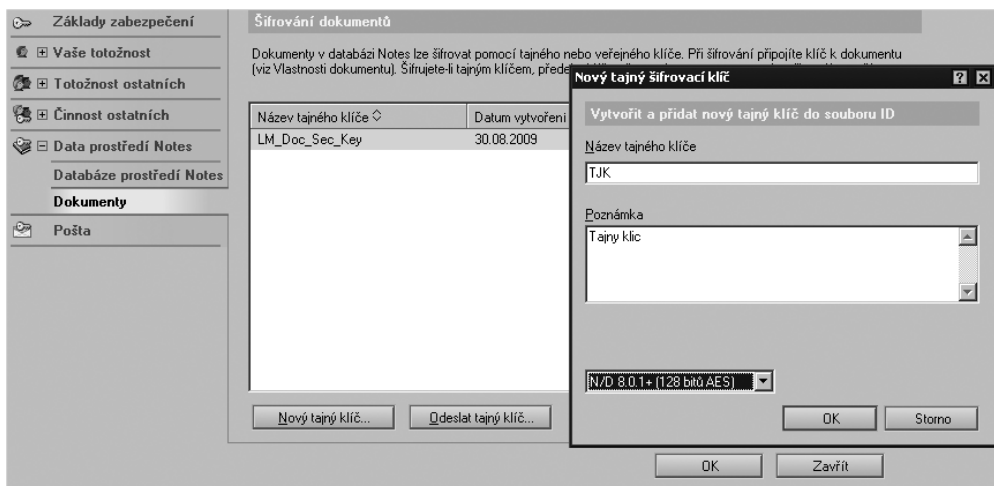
Základy zabezpečení
⊞ Vaše totožnost
⊞ Totožnost ostatních
⊞ Činnost ostatních
⊟ Data prostředí Notes
Databáze prostředí Notes
Dokumenty
Pošta

Šifrování dokumentů

Dokumenty v databázi Notes lze šifrovat pomocí tajného nebo veřejného klíče. Při šifrování připojíte klíč k dokumentu (viz Vlastnosti dokumentu). Šifrujete-li tajným klíčem, přede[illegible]

| Název tajného klíče | Datum vytvoření |
|---|---|
| LM_Doc_Sec_Key | 30.08.2009 |

Nový tajný klíč...
Odeslat tajný klíč...

OK
Zavřít

Nový tajný šifrovací klíč
?
X

Vytvořit a přidat nový tajný klíč do souboru ID

Název tajného klíče
TJK

Poznámka
Tajny klic

N/D 8.0.1+ (128 bitů AES)

OK
Storno